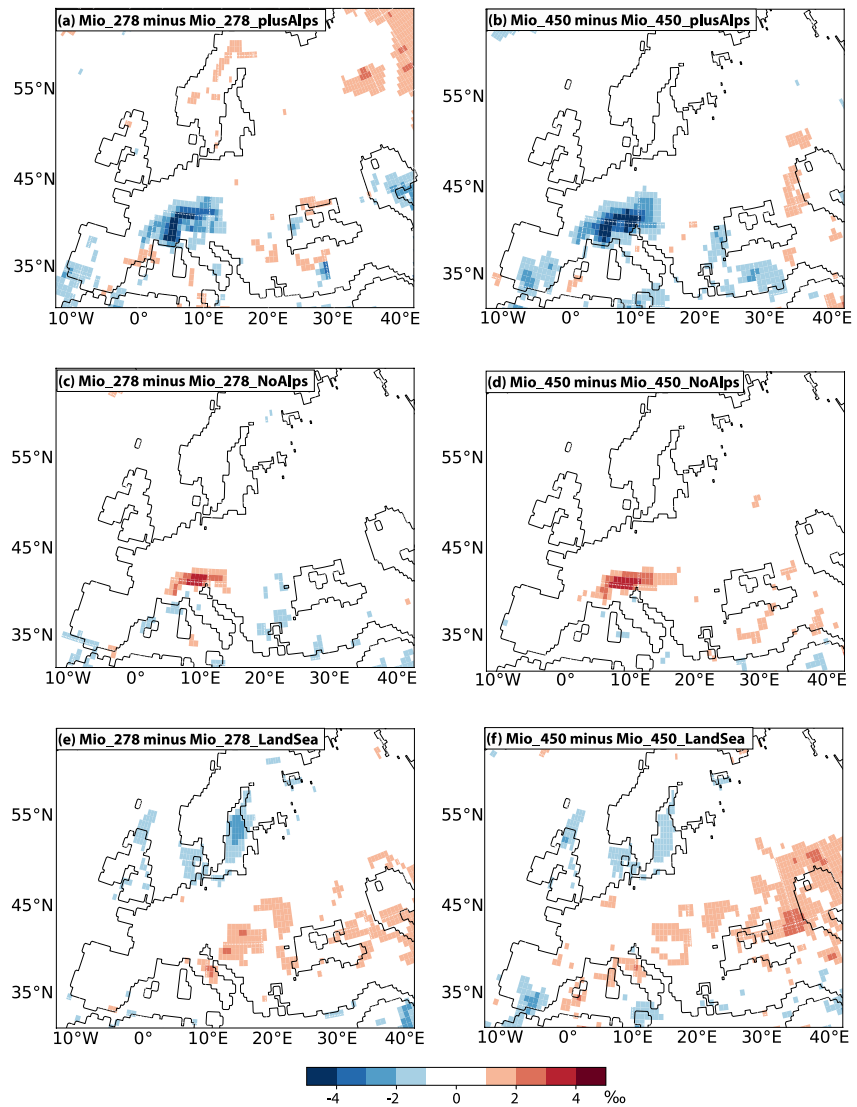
(a) Mio_278 minus Mio_278_plusAlps

55°N

45°N

35°N

10°W 0° 10°E 20°E 30°E 40°E

(b) Mio_450 minus Mio_450_plusAlps

55°N

45°N

35°N

10°W 0° 10°E 20°E 30°E 40°E

(c) Mio_278 minus Mio_278_NoAlps

55°N

45°N

35°N

10°W 0° 10°E 20°E 30°E 40°E

(d) Mio_450 minus Mio_450_NoAlps

55°N

45°N

35°N

10°W 0° 10°E 20°E 30°E 40°E

(e) Mio_278 minus Mio_278_LandSea

55°N

45°N

35°N

10°W 0° 10°E 20°E 30°E 40°E

(f) Mio_450 minus Mio_450_LandSea

55°N

45°N

35°N

10°W 0° 10°E 20°E 30°E 40°E

-4 -2 0 2 4 ‰